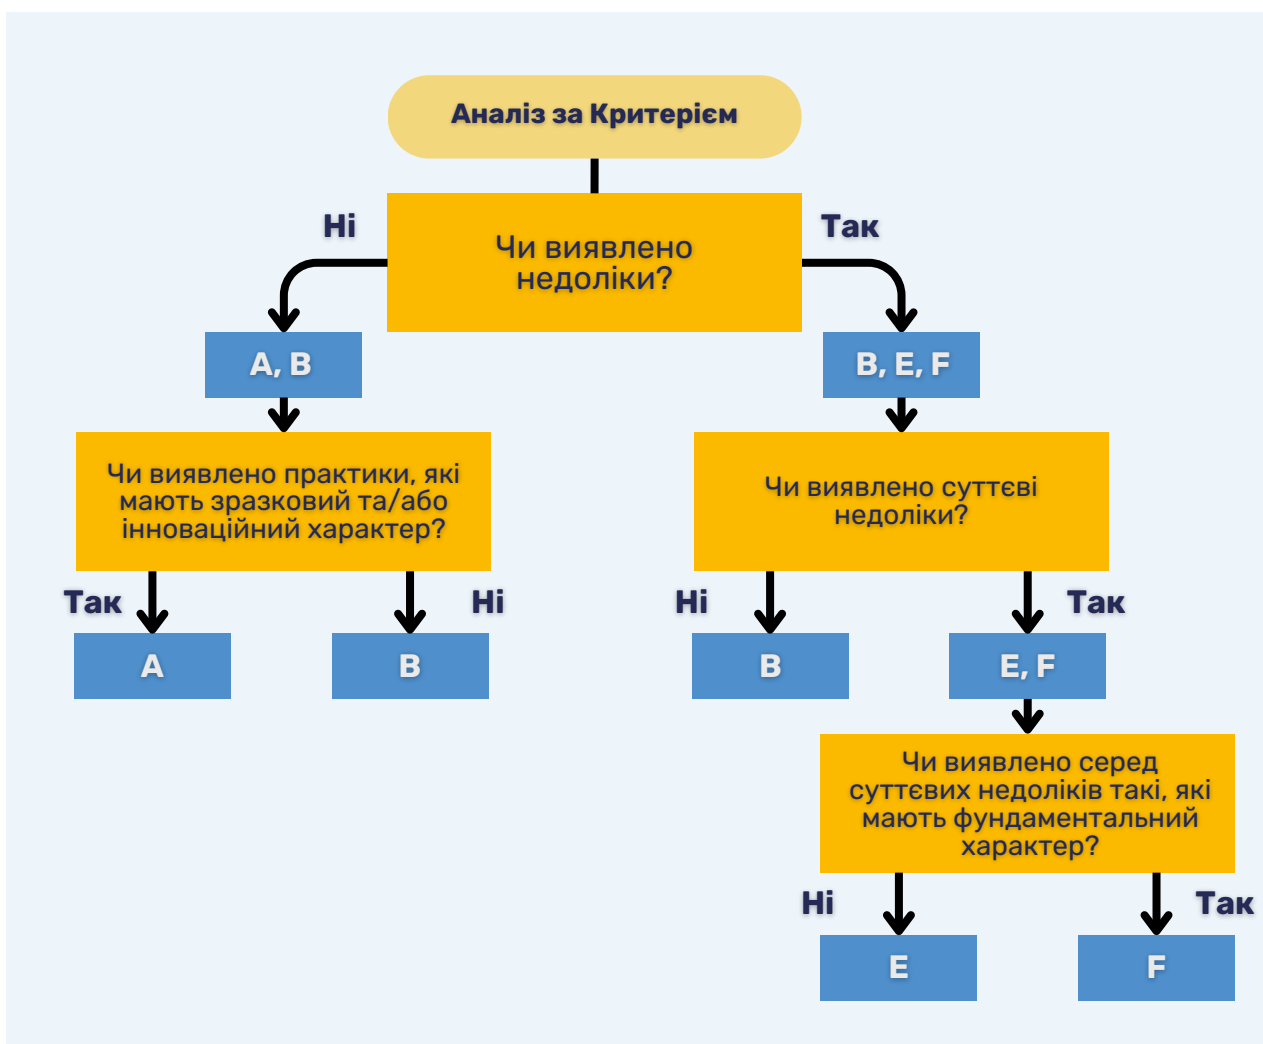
Аналіз за Критерієм

Чи виявлено недоліки?

Ні

Так

A, B

B, E, F

Чи виявлено практики, які мають зразковий та/або інноваційний характер?

Чи виявлено суттєві недоліки?

Так

Ні

Ні

Так

A

B

B

E, F

Чи виявлено серед суттєвих недоліків такі, які мають фундаментальний характер?

Ні

Так

E

F